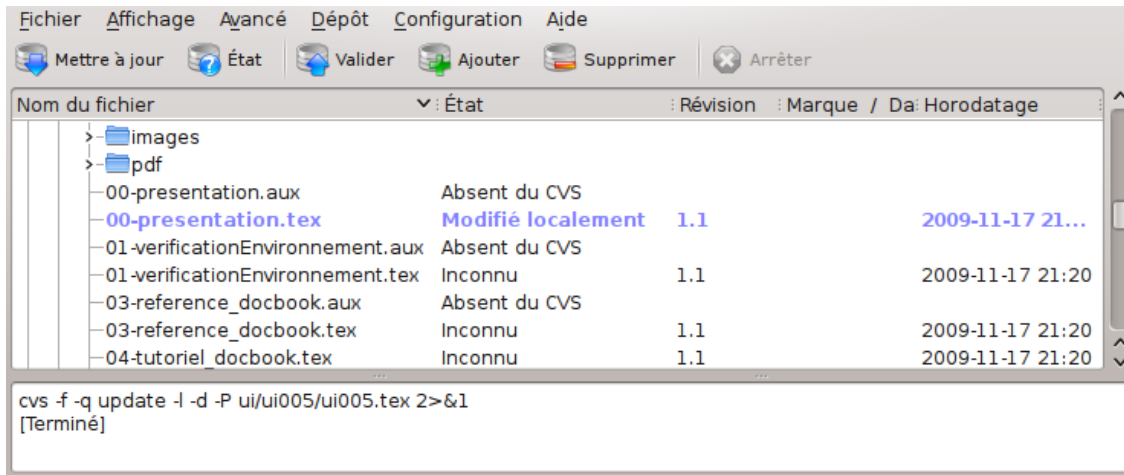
Fichier Affichage Avancé Dépôt Configuration Aide

Mettre à jour État Valider Ajouter Supprimer Arrêter

| Nom du fichier | État | Révision | Marque / Da | Horodatage |
|---|---|---|---|---|
| images | | | | |
| pdf | | | | |
| 00-presentation.aux | Absent du CVS | | | |
| 00-presentation.tex | Modifié localement | 1.1 | | 2009-11-17 21... |
| 01-verificationEnvironnement.aux | Absent du CVS | | | |
| 01-verificationEnvironnement.tex | Inconnu | 1.1 | | 2009-11-17 21:20 |
| 03-reference_docbook.aux | Absent du CVS | | | |
| 03-reference_docbook.tex | Inconnu | 1.1 | | 2009-11-17 21:20 |
| 04-tutoriel_docbook.tex | Inconnu | 1.1 | | 2009-11-17 21:20 |

cvs -f -q update -l -d -P ui/ui005/ui005.tex 2>&1
[Terminé]